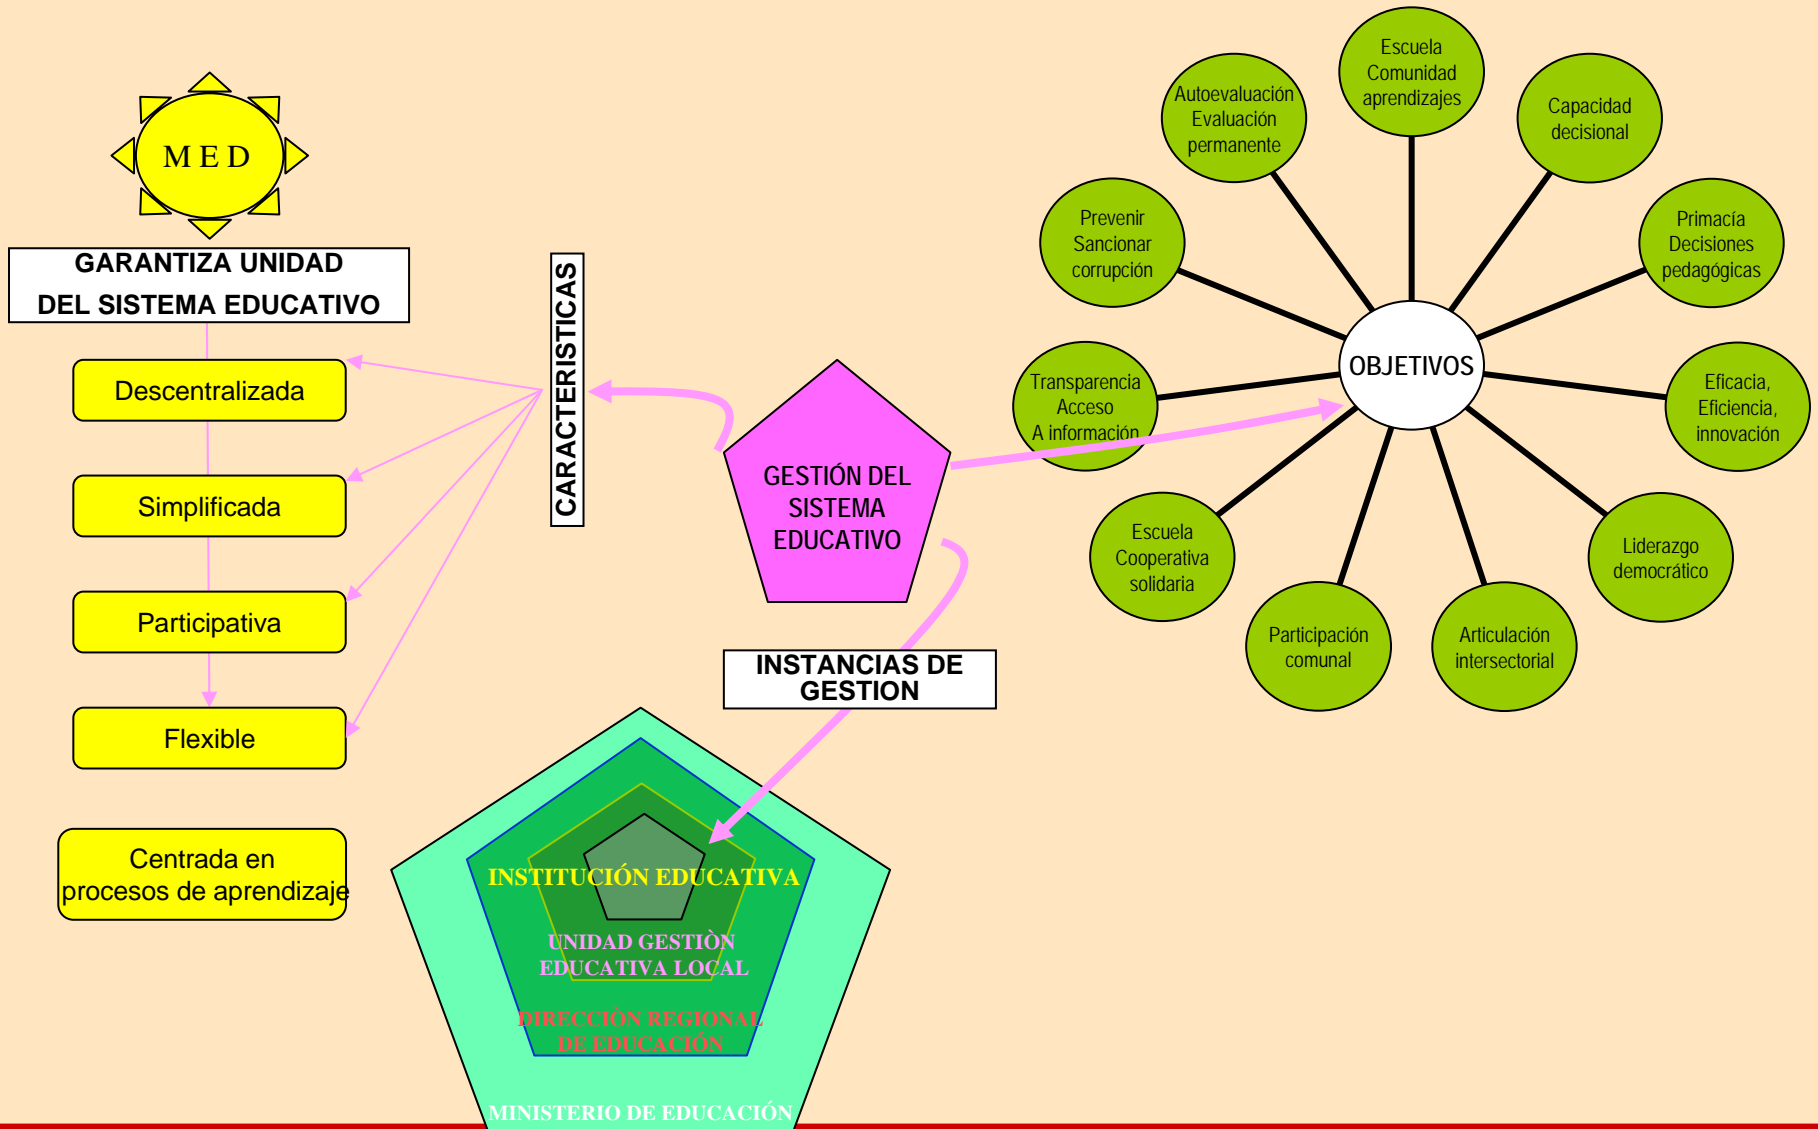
M E D

GARANTIZA UNIDAD DEL SISTEMA EDUCATIVO

Descentralizada

Simplificada

Participativa

Flexible

Centrada en procesos de aprendizaje

CARACTERISTICAS

GESTIÓN DEL SISTEMA EDUCATIVO

INSTANCIAS DE GESTION

INSTITUCIÓN EDUCATIVA

UNIDAD GESTIÒN EDUCATIVA LOCAL

DIRECCIÓN REGIONAL DE EDUCACIÓN

MINISTERIO DE EDUCACIÓN

OBJETIVOS

Escuela Comunidad aprendizajes

Autoevaluación Evaluación permanente

Capacidad decisional

Prevenir Sancionar corrupción

Primacía Decisiones pedagógicas

Transparencia Acceso A información

Eficacia, Eficiencia, innovación

Escuela Cooperativa solidaria

Liderazgo democrático

Participación comunal

Articulación intersectorial